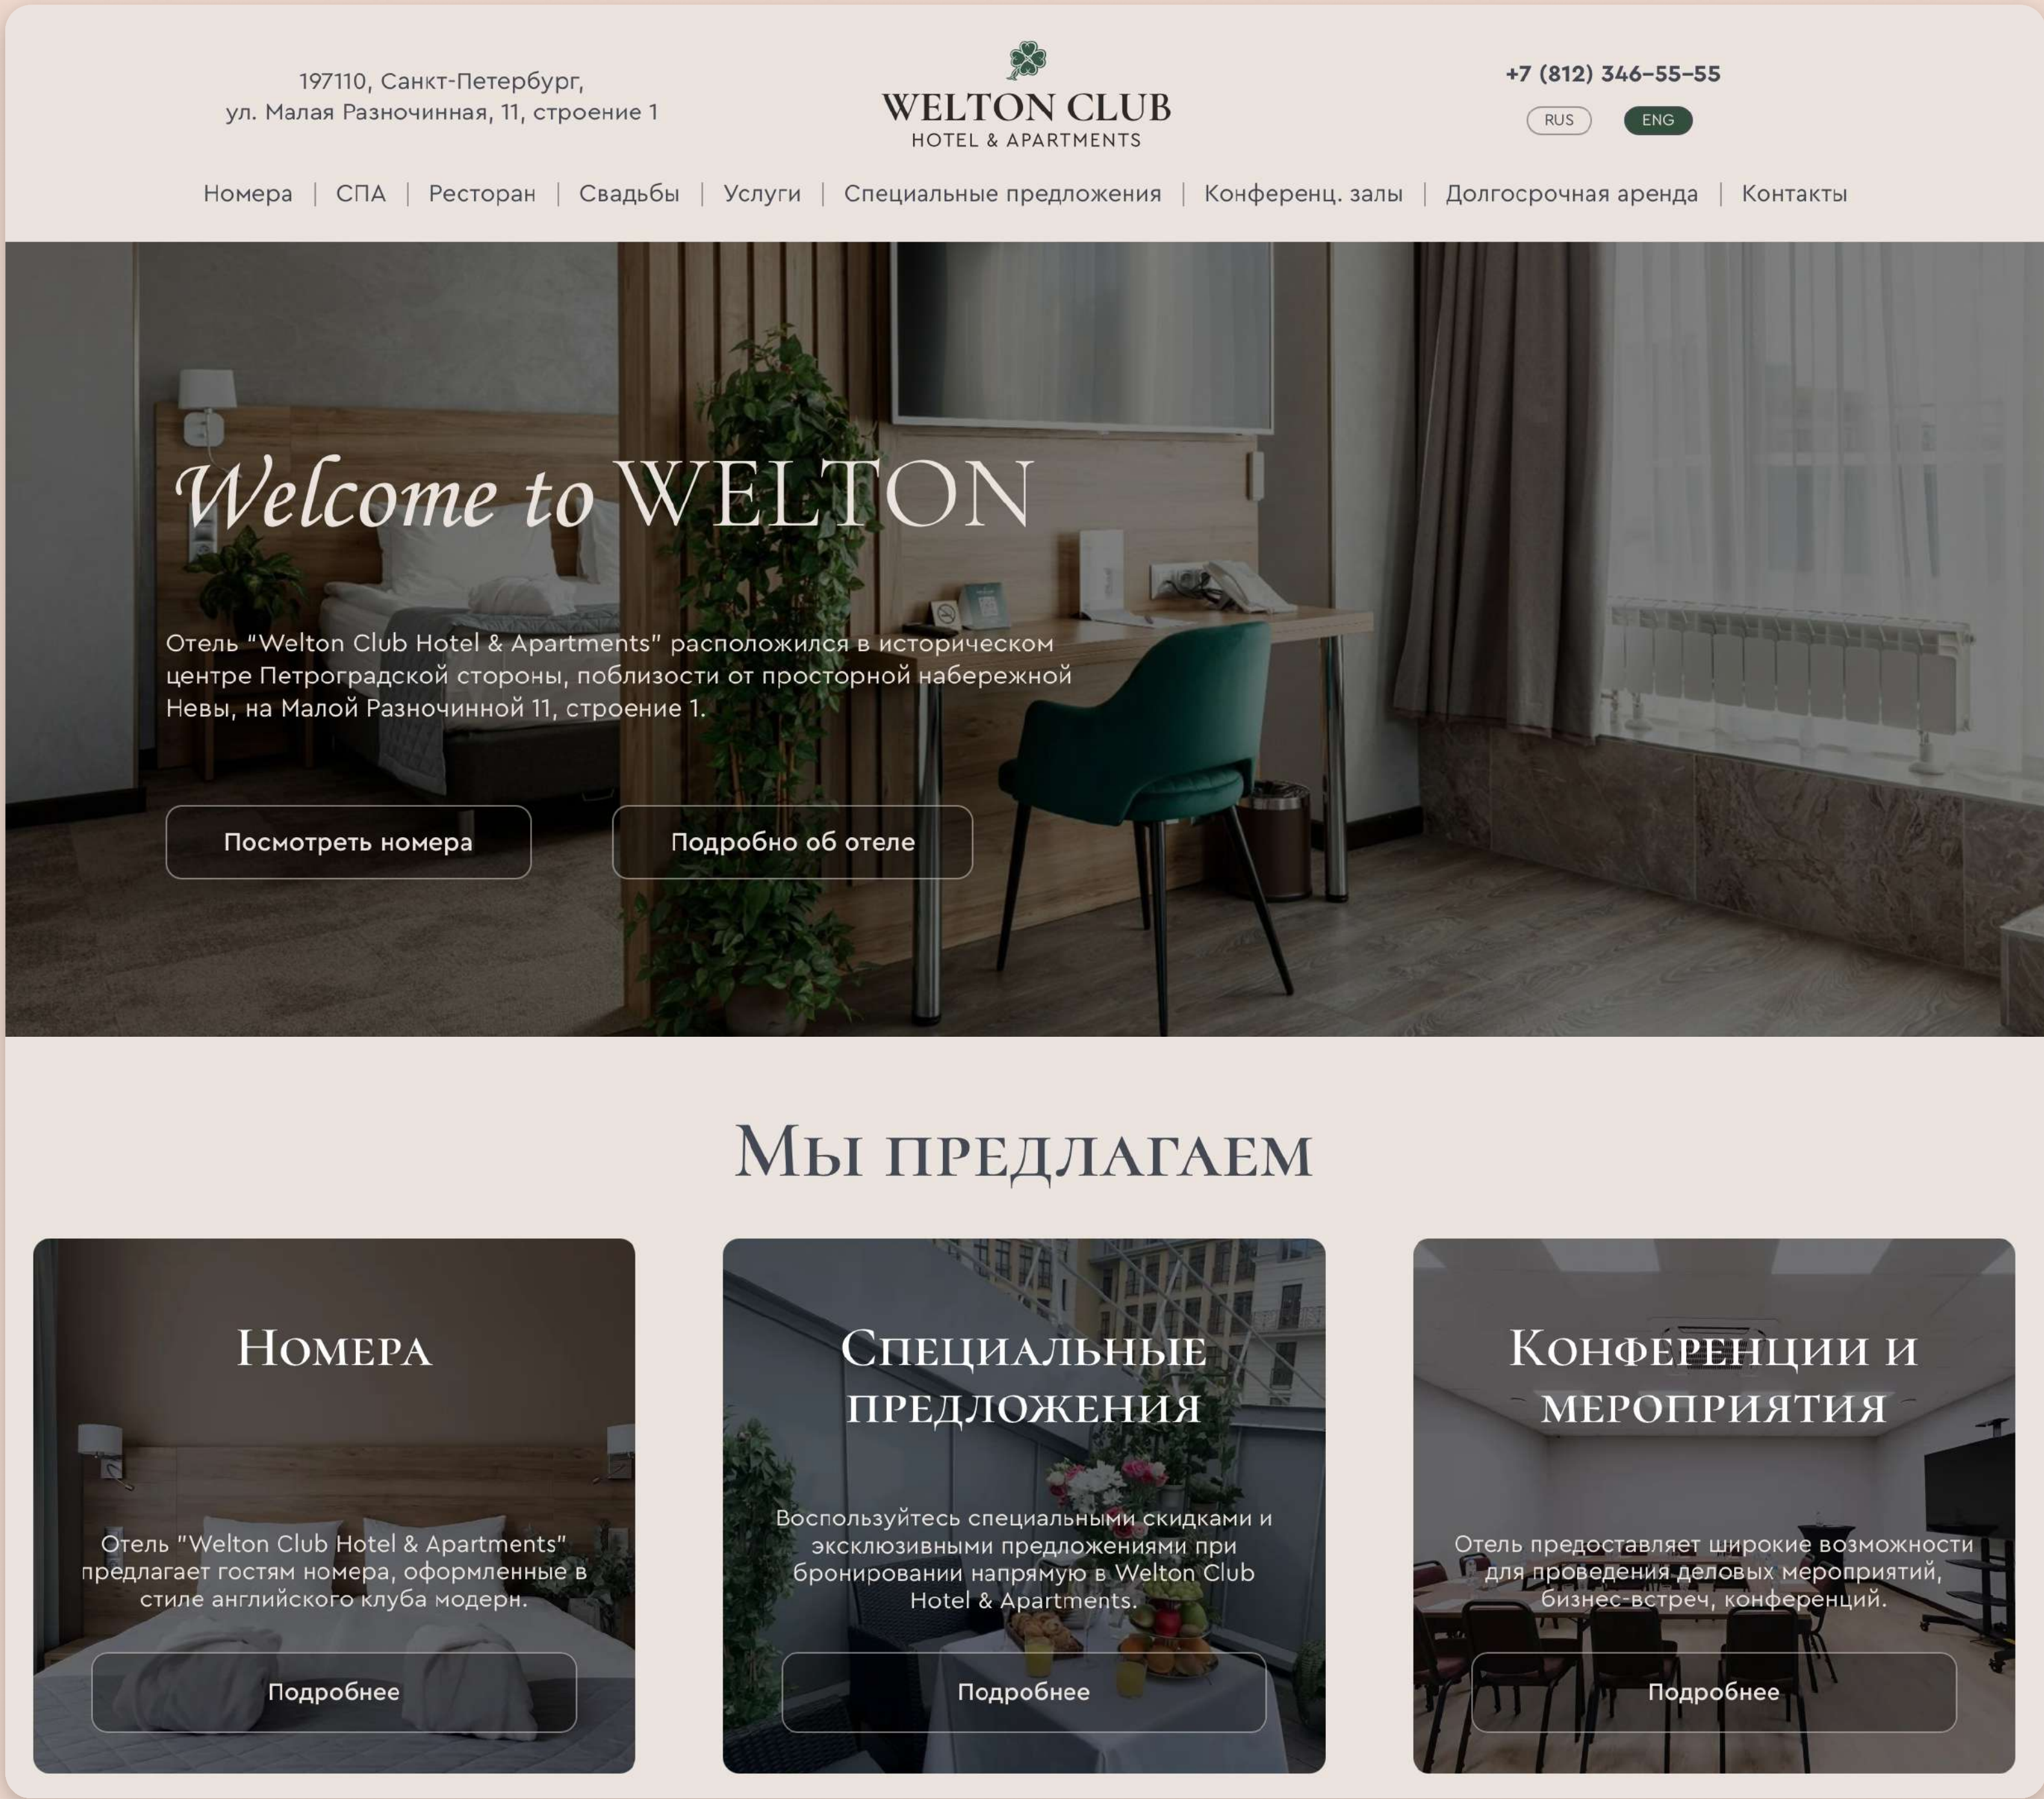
197110, Санкт-Петербург,
ул. Малая Разночинная, 11, строение 1

WELTON CLUB
HOTEL & APARTMENTS

+7 (812) 346-55-55

RUS ENG

Номера | СПА | Ресторан | Свадьбы | Услуги | Специальные предложения | Конференц. залы | Долгосрочная аренда | Контакты

Welcome to WELTON

Отель "Welton Club Hotel & Apartments" расположился в историческом центре Петроградской стороны, поблизости от просторной набережной Невы, на Малой Разночинной 11, строение 1.

Посмотреть номера

Подробно об отеле

Мы предлагаем

Номера

Отель "Welton Club Hotel & Apartments" предлагает гостям номера, оформленные в стиле английского клуба модерн.

Подробнее

Специальные предложения

Воспользуйтесь специальными скидками и эксклюзивными предложениями при бронировании напрямую в Welton Club Hotel & Apartments.

Подробнее

Конференции и мероприятия

Отель предоставляет широкие возможности для проведения деловых мероприятий, бизнес-встреч, конференций.

Подробнее